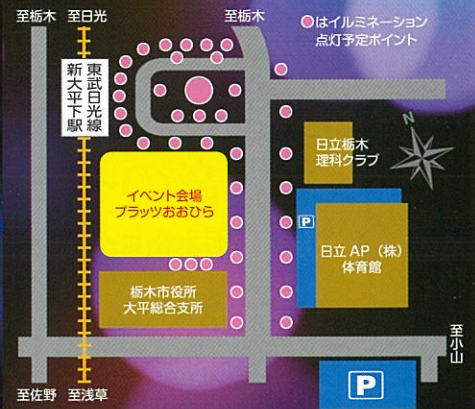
至栃木 至日光

至栃木

●はイルミネーション点灯予定ポイント

東武日光線

新大平下駅

N

日立栃木理科クラブ

イベント会場
ブラッツおおひら

P

日立AP（株）体育館

栃木市役所
大平総合支所

至栃木

至小山

至佐野 至浅草

P